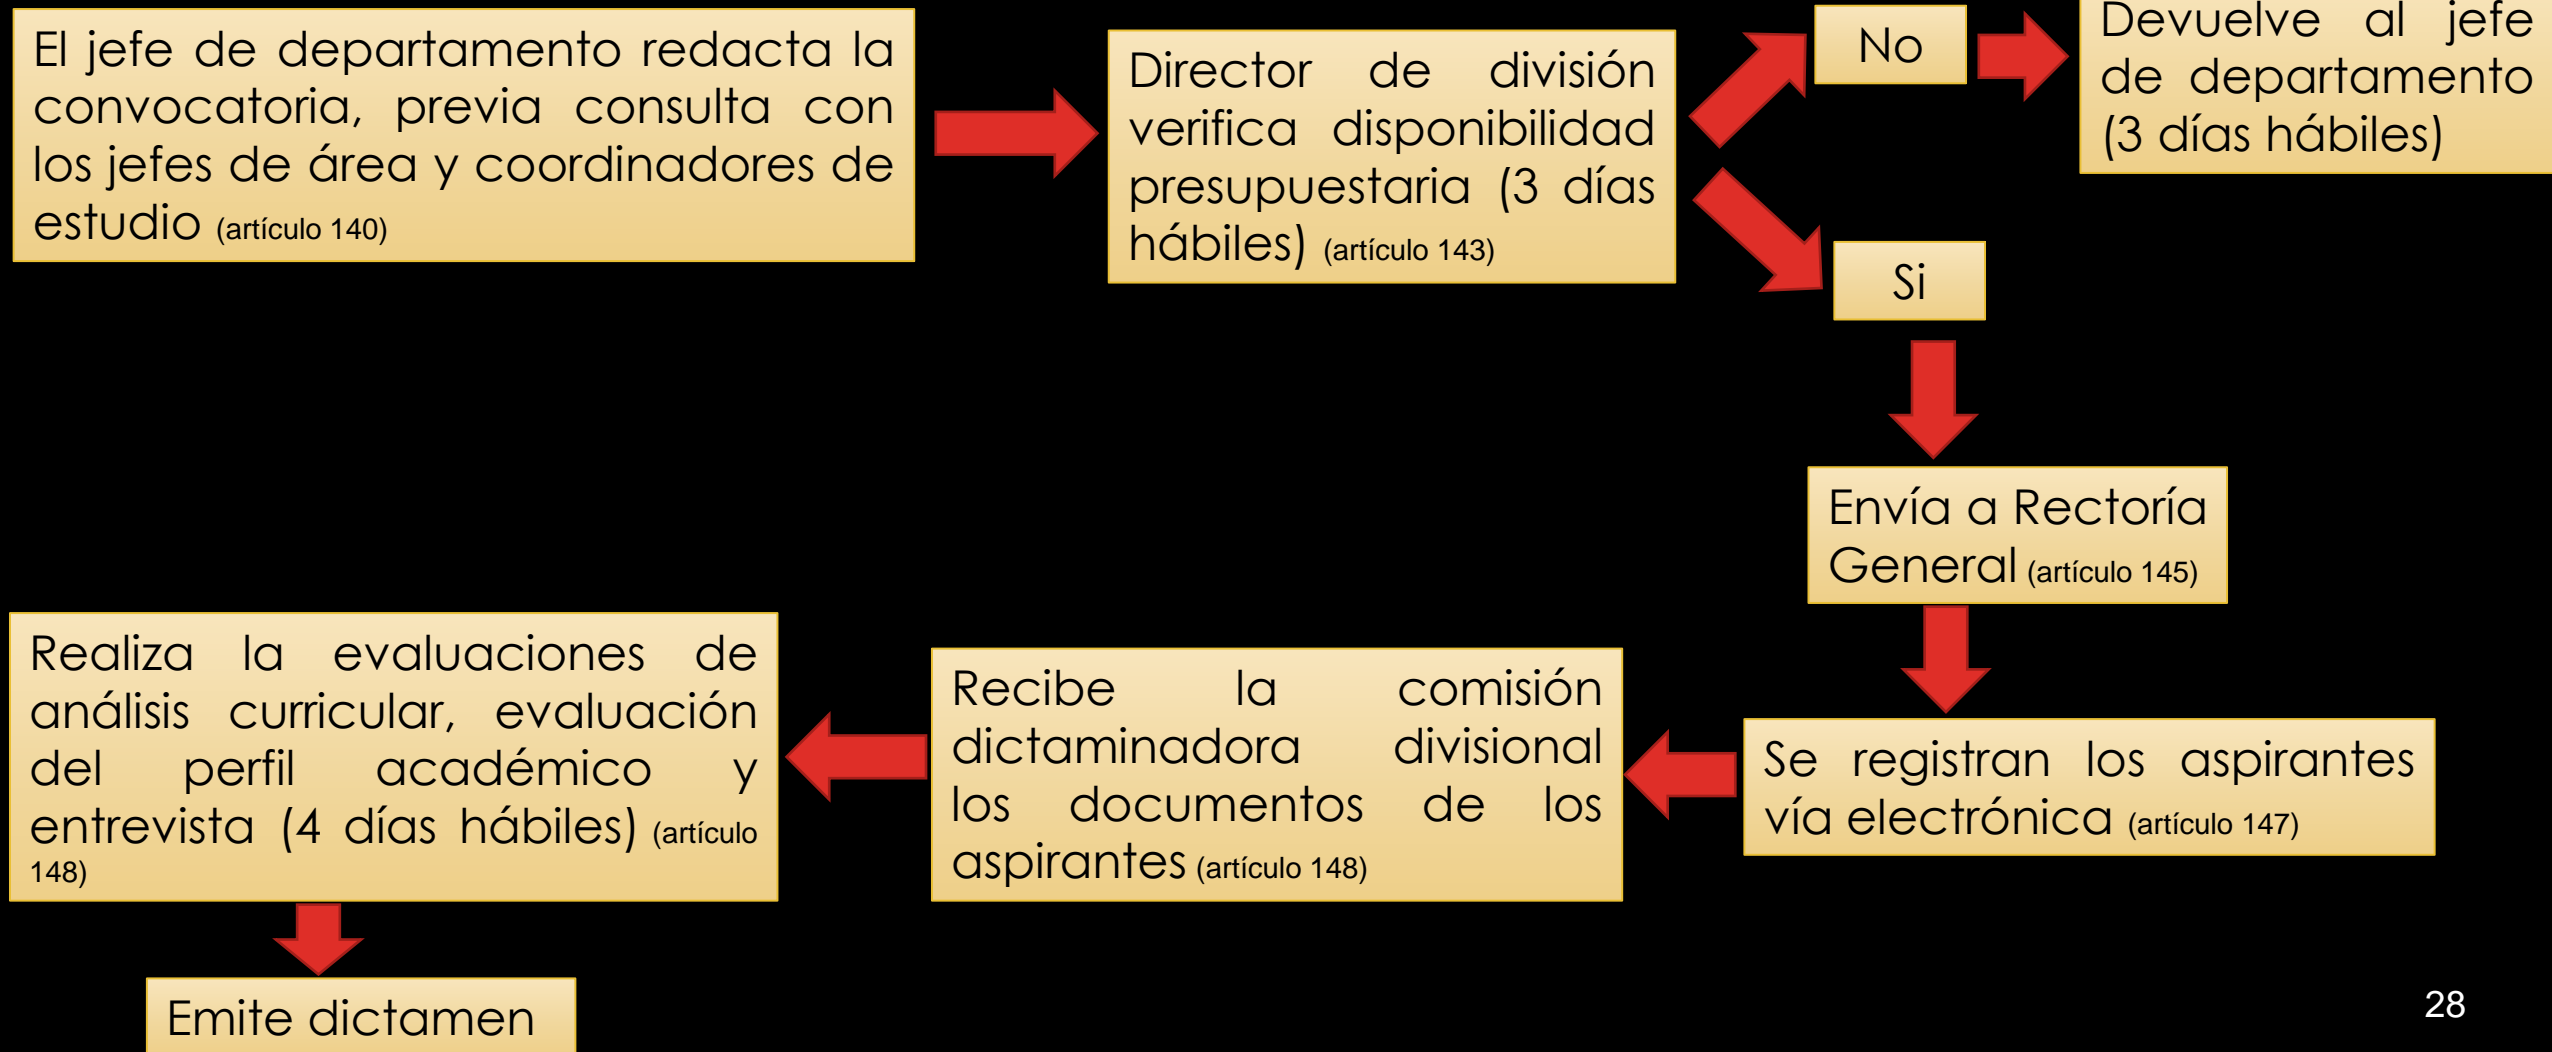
El jefe de departamento redacta la convocatoria, previa consulta con los jefes de área y coordinadores de estudio (artículo 140)

Director de división verifica disponibilidad presupuestaria (3 días hábiles) (artículo 143)

No

Devuelve al jefe de departamento (3 días hábiles)

Si

Envía a Rectoría General (artículo 145)

Se registran los aspirantes vía electrónica (artículo 147)

Recibe la comisión dictaminadora divisional los documentos de los aspirantes (artículo 148)

Realiza la evaluaciones de análisis curricular, evaluación del perfil académico y entrevista (4 días hábiles) (artículo 148)

Emite dictamen

28